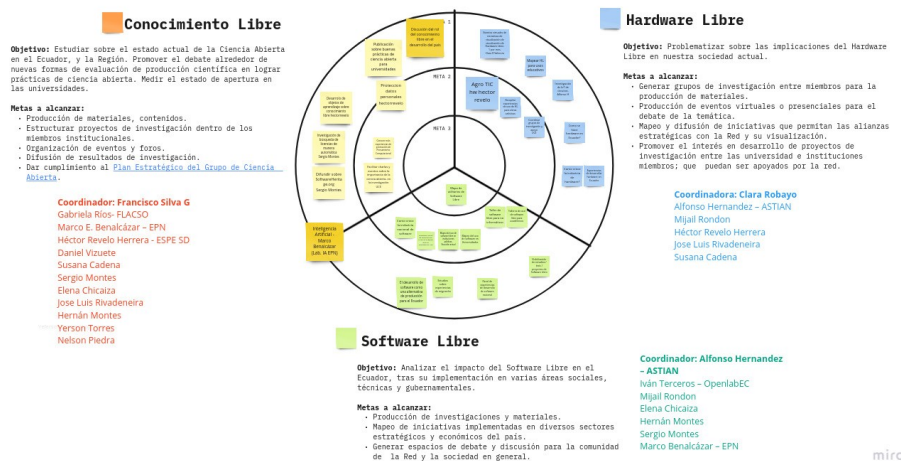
Conocimiento Libre

**Objetivo:** Estudiar sobre el estado actual de la Ciencia Abierta en el Ecuador, y la Región. Promover el debate alrededor de nuevas formas de evaluación de producción científica en lograr prácticas de ciencia abierta. Medir el estado de apertura en las universidades.

**Metas a alcanzar:**
- Producción de materiales, contenidos.
- Estructurar proyectos de investigación dentro de los miembros institucionales.
- Organización de eventos y foros.
- Difusión de resultados de investigación.
- Dar cumplimiento al Plan Estratégico del Grupo de Ciencia Abierta.

Coordinador: Francisco Silva G
Gabriela Ríos- FLACSO
Marco E. Benalcázar – EPN
Héctor Revelo Herrera - ESPE SD
Daniel Vizuete
Susana Cadena
Sergio Montes
Elena Chicaiza
Jose Luis Rivadeneira
Hernán Montes
Yerson Torres
Nelson Piedra

META 1
META 2
META 3

Agro TIC
free mecter
revelo

Inteligencia Artificial - Marco Benalcázar (Lab. IA EPN)

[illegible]

Hardware Libre

**Objetivo:** Problematizar sobre las implicaciones del Hardware Libre en nuestra sociedad actual.

**Metas a alcanzar:**
- Generar grupos de investigación entre miembros para la producción de materiales.
- Producción de eventos virtuales o presenciales para el debate de la temática.
- Mapeo y difusión de iniciativas que permitan las alianzas estratégicas con la Red y su visualización.
- Promover el interés en desarrollo de proyectos de investigación entre las universidad e instituciones miembros; que puedan ser apoyados por la red.

Coordinadora: Clara Robayo
Alfonso Hernandez – ASTIAN
Mijail Rondon
Héctor Revelo Herrera
Jose Luis Rivadeneira
Susana Cadena

Software Libre

**Objetivo:** Analizar el impacto del Software Libre en el Ecuador, tras su implementación en varias áreas sociales, técnicas y gubernamentales.

**Metas a alcanzar:**
- Producción de investigaciones y materiales.
- Mapeo de iniciativas implementadas en diversos sectores estratégicos y económicos del país.
- Generar espacios de debate y discusión para la comunidad de la Red y la sociedad en general.

Coordinador: Alfonso Hernandez – ASTIAN
Iván Terceros – OpenlabEC
Mijail Rondon
Elena Chicaiza
Hernán Montes
Sergio Montes
Marco Benalcázar – EPN

miro